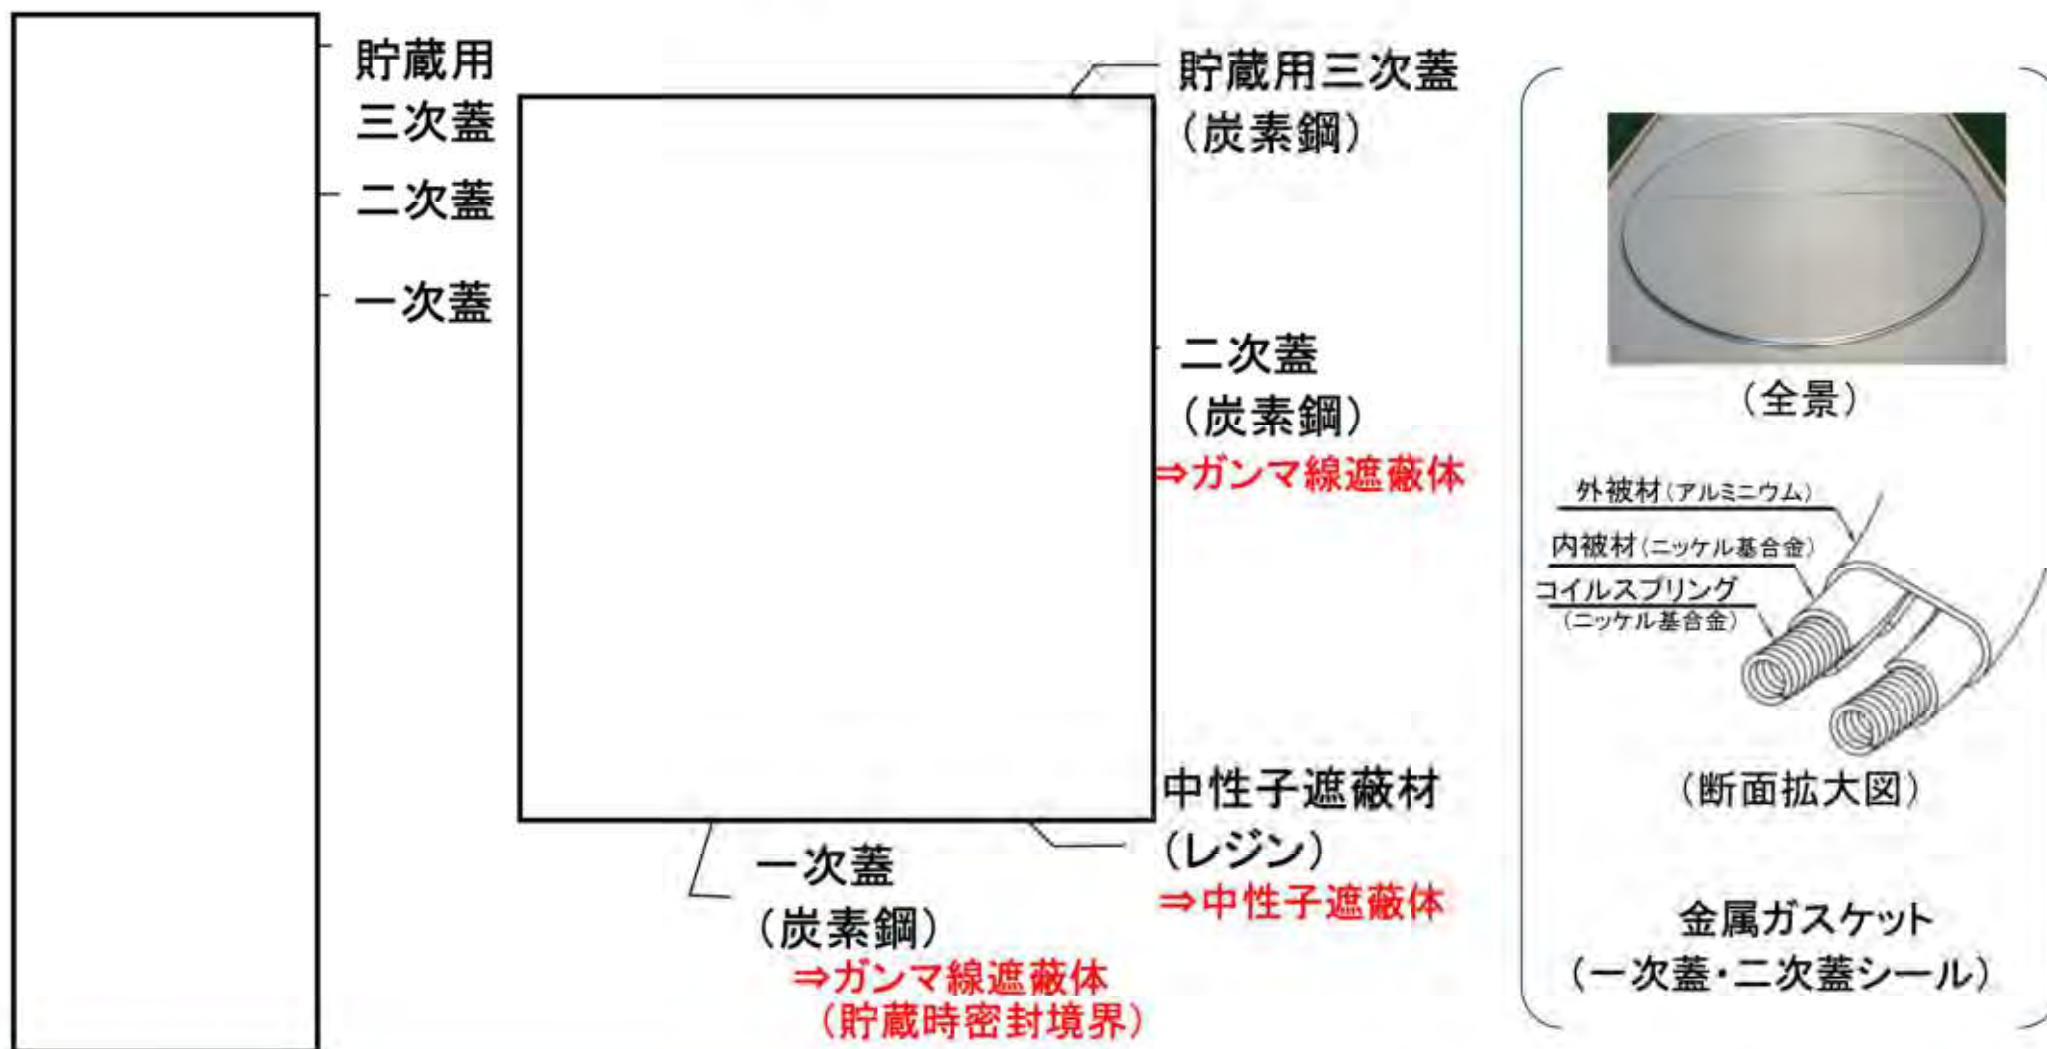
貯蔵用
三次蓋

二次蓋

一次蓋

貯蔵用三次蓋
（炭素鋼）

二次蓋
（炭素鋼）
⇒ガンマ線遮蔽体

中性子遮蔽材
（レジン）
⇒中性子遮蔽体

一次蓋
（炭素鋼）
⇒ガンマ線遮蔽体
（貯蔵時密封境界）

（全景）

外被材（アルミニウム）
内被材（ニッケル基合金）
コイルスプリング
（ニッケル基合金）

（断面拡大図）

金属ガスケット
（一次蓋・二次蓋シール）